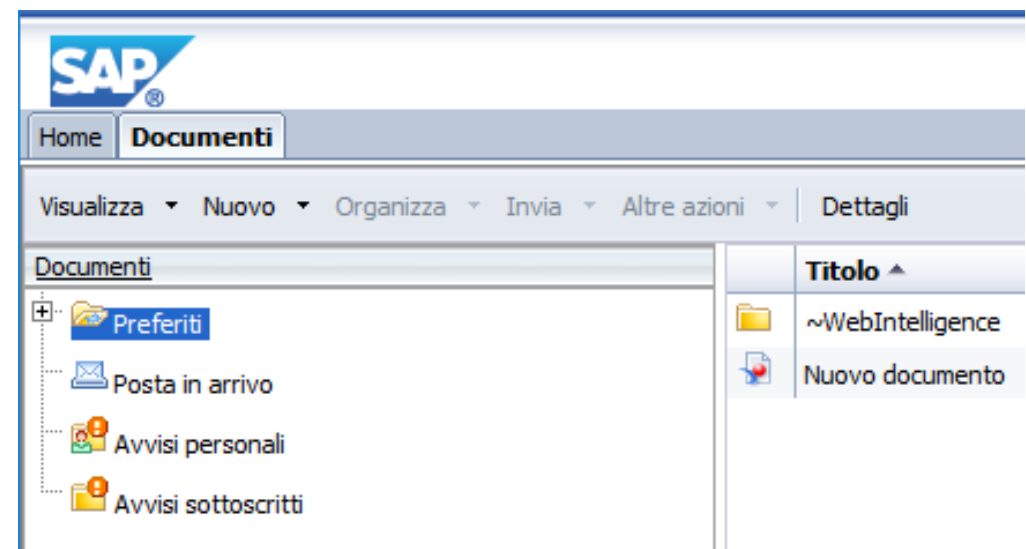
SAP®

Home | Documenti

Visualiza ▾ Nuovo ▾ Organizza ▾ Invia ▾ Altre azioni ▾ | Dettagli

Documenti

Preferiti
Posta in arrivo
Avvisi personali
Avvisi sottoscritti

| | Titolo ▲ |
|---|---|
| | ~WebIntelligence |
| | Nuovo documento |